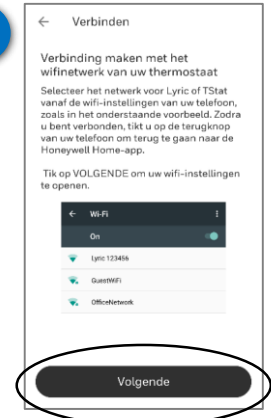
← Verbinden

Verbinding maken met het wifinetwerk van uw thermostaat

Selecteer het netwerk voor Lyric of TStat vanaf de wifi-instellingen van uw telefoon, zoals in het onderstaande voorbeeld. Zodra u bent verbonden, tikt u op de terugknop van uw telefoon om terug te gaan naar de Honeywell Home-app.

Tik op VOLGENDE om uw wifi-instellingen te openen.

← Wi-Fi

On

Lyric 123456

GuestWiFi

OfficeNetwork

Volgende